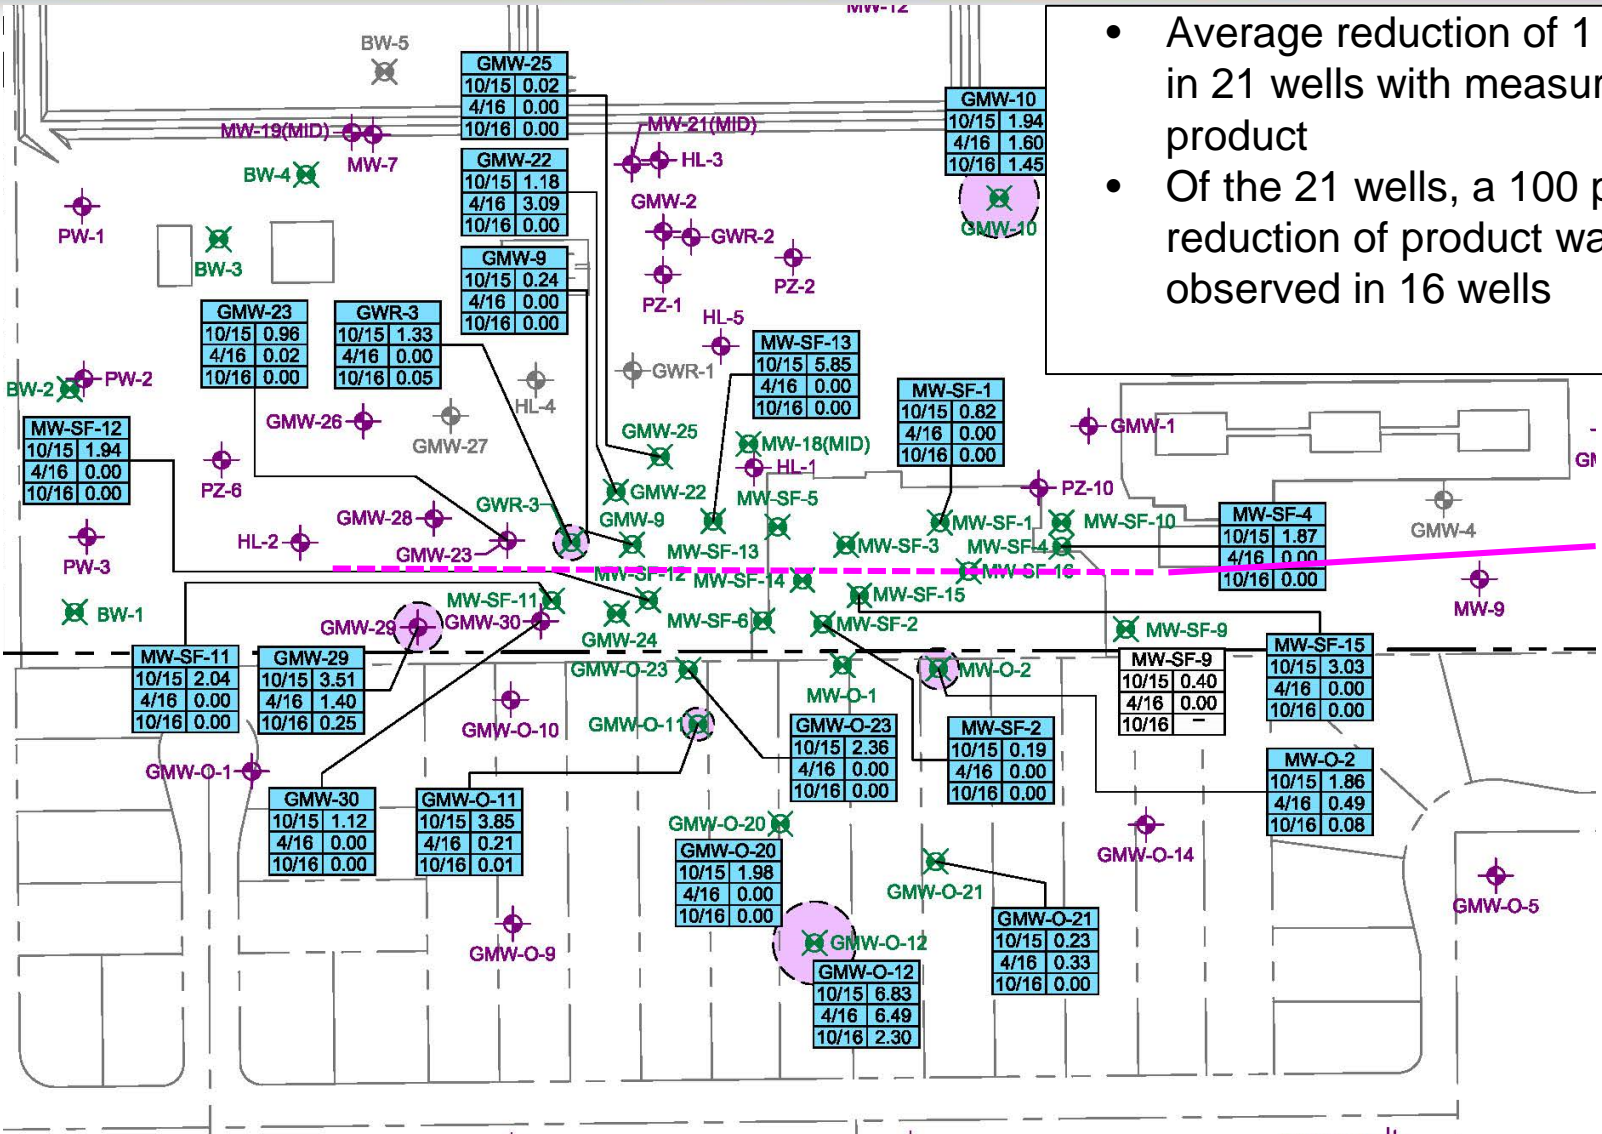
MW-12

• Average reduction of 1 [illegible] in 21 wells with measur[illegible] product
• Of the 21 wells, a 100 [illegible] reduction of product wa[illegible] observed in 16 wells

BW-5

| GMW-25 | |
|---|---|
| 10/15 | 0.02 |
| 4/16 | 0.00 |
| 10/16 | 0.00 |

| GMW-10 | |
|---|---|
| 10/15 | 1.94 |
| 4/16 | 1.60 |
| 10/16 | 1.45 |

MW-19(MID) MW-7 MW-21(MID) HL-3 BW-4

| GMW-22 | |
|---|---|
| 10/15 | 1.18 |
| 4/16 | 3.09 |
| 10/16 | 0.00 |

GMW-2 GMW-10 PW-1 BW-3 GWR-2

| GMW-9 | |
|---|---|
| 10/15 | 0.24 |
| 4/16 | 0.00 |
| 10/16 | 0.00 |

PZ-2 PZ-1 HL-5

| GMW-23 | |
|---|---|
| 10/15 | 0.96 |
| 4/16 | 0.02 |
| 10/16 | 0.00 |

| GWR-3 | |
|---|---|
| 10/15 | 1.33 |
| 4/16 | 0.00 |
| 10/16 | 0.05 |

| MW-SF-13 | |
|---|---|
| 10/15 | 5.85 |
| 4/16 | 0.00 |
| 10/16 | 0.00 |

GWR-1 BW-2 PW-2 HL-4

| MW-SF-1 | |
|---|---|
| 10/15 | 0.82 |
| 4/16 | 0.00 |
| 10/16 | 0.00 |

| MW-SF-12 | |
|---|---|
| 10/15 | 1.94 |
| 4/16 | 0.00 |
| 10/16 | 0.00 |

GMW-26 GMW-27 GMW-25 MW-18(MID) GMW-1 GM PZ-6 HL-1 GMW-22 MW-SF-5 PZ-10 GWR-3 GMW-28 GMW-9 MW-SF-1 MW-SF-10

| MW-SF-4 | |
|---|---|
| 10/15 | 1.87 |
| 4/16 | 0.00 |
| 10/16 | 0.00 |

GMW-4 PW-3 HL-2 GMW-23 MW-SF-13 MW-SF-3 MW-SF-4 MW-SF-12 MW-SF-14 MW-SF-16 MW-9 BW-1 MW-SF-11 MW-SF-15 GMW-29 GMW-30 MW-SF-6 MW-SF-2 MW-SF-9 GMW-24

| MW-SF-11 | |
|---|---|
| 10/15 | 2.04 |
| 4/16 | 0.00 |
| 10/16 | 0.00 |

| GMW-29 | |
|---|---|
| 10/15 | 3.51 |
| 4/16 | 1.40 |
| 10/16 | 0.25 |

GMW-O-23 MW-O-2

| MW-SF-9 | |
|---|---|
| 10/15 | 0.40 |
| 4/16 | 0.00 |
| 10/16 | – |

| MW-SF-15 | |
|---|---|
| 10/15 | 3.03 |
| 4/16 | 0.00 |
| 10/16 | 0.00 |

MW-O-1 GMW-O-10 GMW-O-11

| GMW-O-23 | |
|---|---|
| 10/15 | 2.36 |
| 4/16 | 0.00 |
| 10/16 | 0.00 |

| MW-SF-2 | |
|---|---|
| 10/15 | 0.19 |
| 4/16 | 0.00 |
| 10/16 | 0.00 |

| MW-O-2 | |
|---|---|
| 10/15 | 1.86 |
| 4/16 | 0.49 |
| 10/16 | 0.08 |

GMW-O-1

| GMW-30 | |
|---|---|
| 10/15 | 1.12 |
| 4/16 | 0.00 |
| 10/16 | 0.00 |

| GMW-O-11 | |
|---|---|
| 10/15 | 3.85 |
| 4/16 | 0.21 |
| 10/16 | 0.01 |

GMW-O-20 GMW-O-14

| GMW-O-20 | |
|---|---|
| 10/15 | 1.98 |
| 4/16 | 0.00 |
| 10/16 | 0.00 |

GMW-O-21 GMW-O-5 GMW-O-12 GMW-O-9

| GMW-O-21 | |
|---|---|
| 10/15 | 0.23 |
| 4/16 | 0.33 |
| 10/16 | 0.00 |

| GMW-O-12 | |
|---|---|
| 10/15 | 6.83 |
| 4/16 | 6.49 |
| 10/16 | 2.30 |